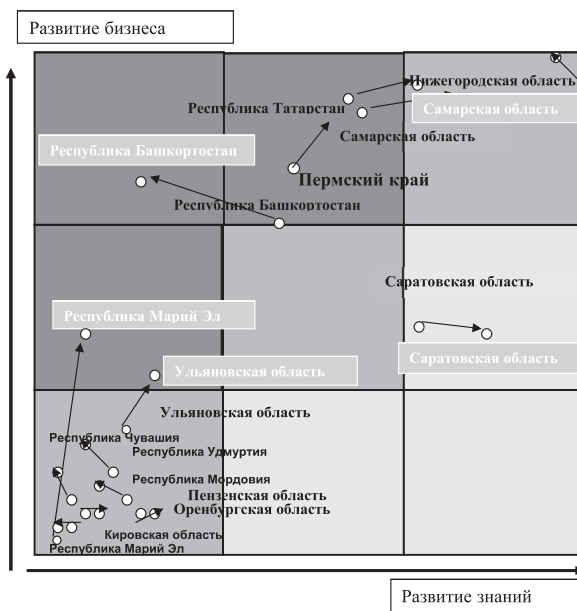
Развитие бизнеса

Нижегородская область

Республика Татарстан

Самарская область

Самарская область

Республика Башкортостан

Пермский край

Республика Башкортостан

Саратовская область

Республика Марий Эл

Саратовская область

Ульяновская область

Ульяновская область

Республика Чувашия

Республика Удмуртия

Республика Мордовия

Пензенская область

Оренбургская область

Кировская область

Республика Марий Эл

Развитие знаний